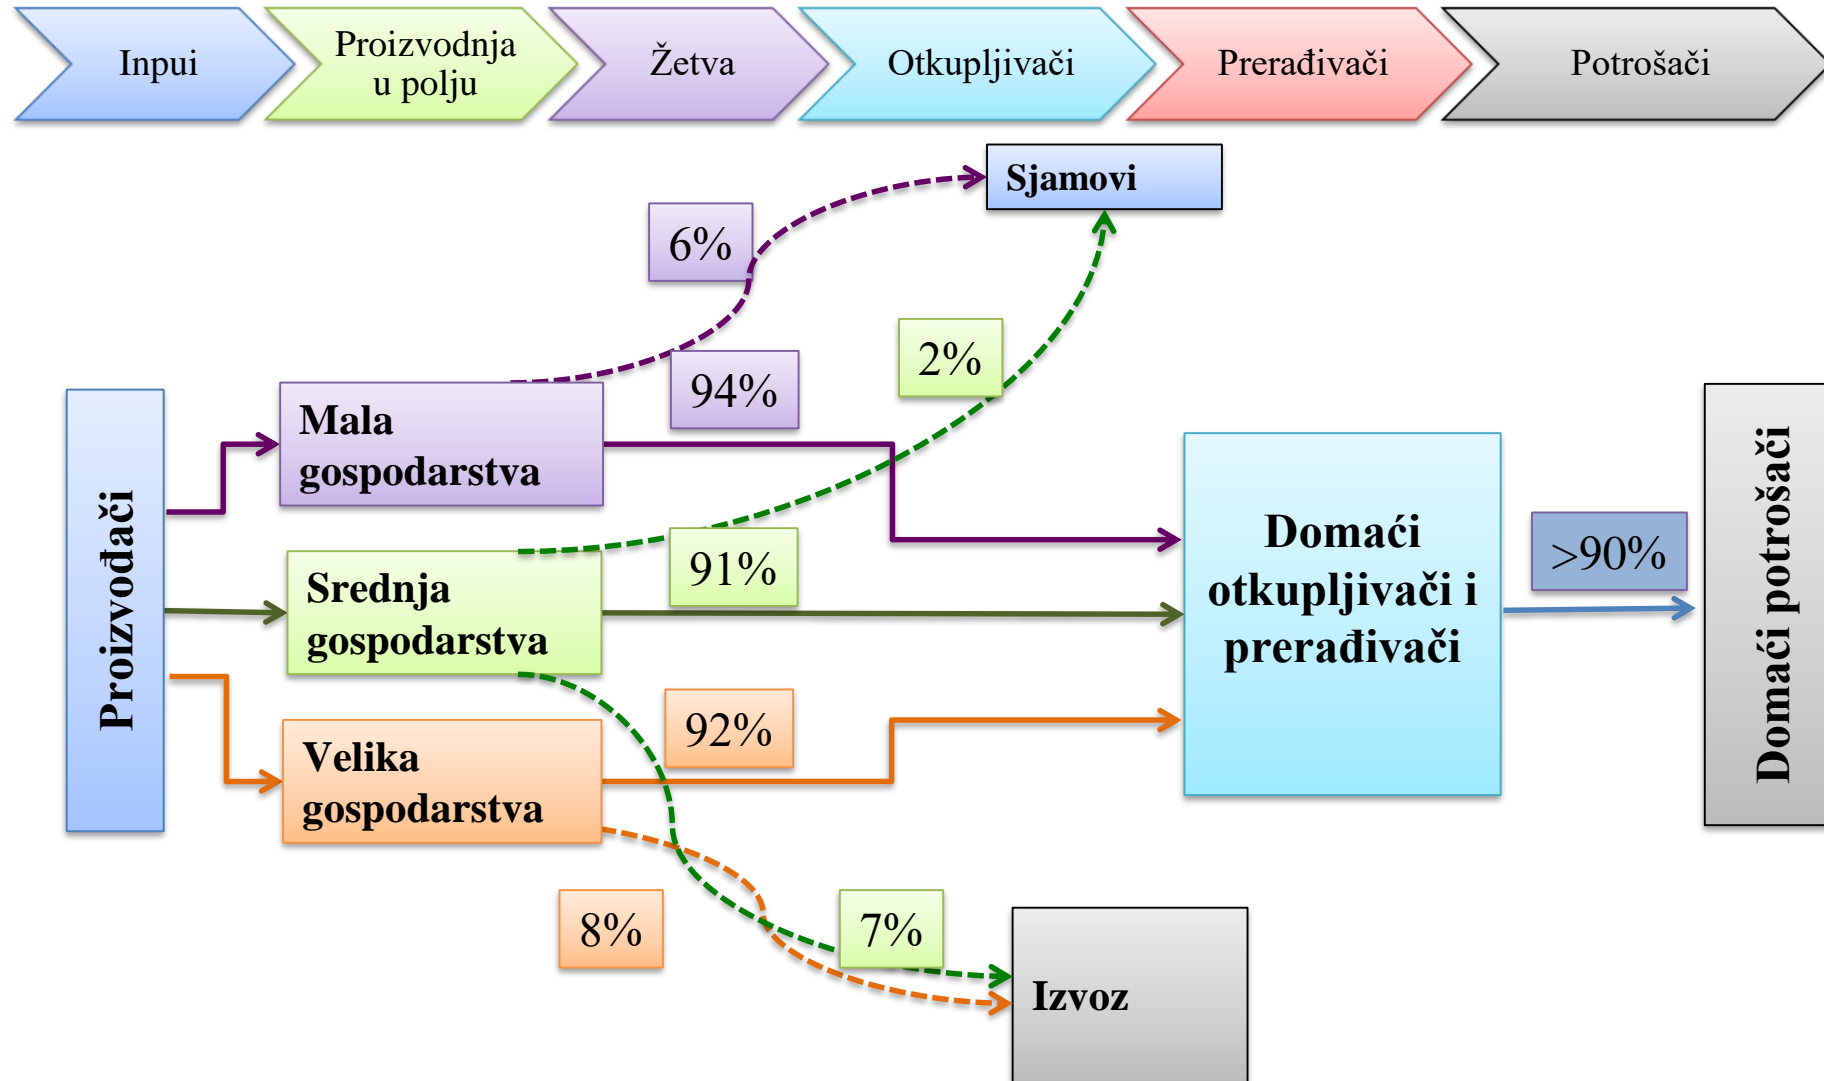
Inpui

Proizvodnja u polju

Žetva

Otkupljivači

Prerađivači

Potrošači

Sjamovi

6%

2%

94%

Proizvođači

Mala gospodarstva

91%

>90%

Domaći potrošači

Domaći otkupljivači i prerađivači

Srednja gospodarstva

92%

Velika gospodarstva

8%

7%

Izvoz